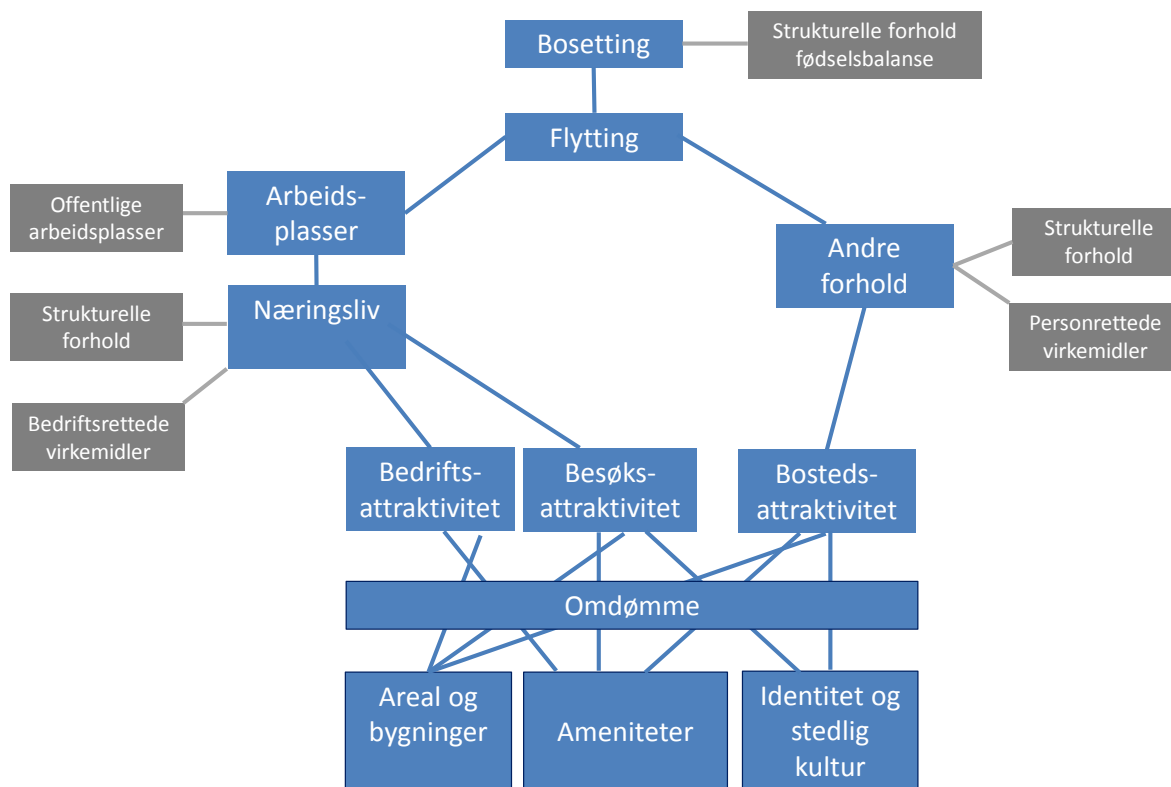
Bosetting

Strukturelle forhold fødselsbalanse

Flytting

Offentlige arbeidsplasser

Arbeidsplasser

Andre forhold

Strukturelle forhold

Strukturelle forhold

Næringsliv

Personrettede virkemidler

Bedriftsrettede virkemidler

Bedriftsattraktivitet

Besøksattraktivitet

Bostedsattraktivitet

Omdømme

Areal og bygninger

Ameniteter

Identitet og stedlig kultur